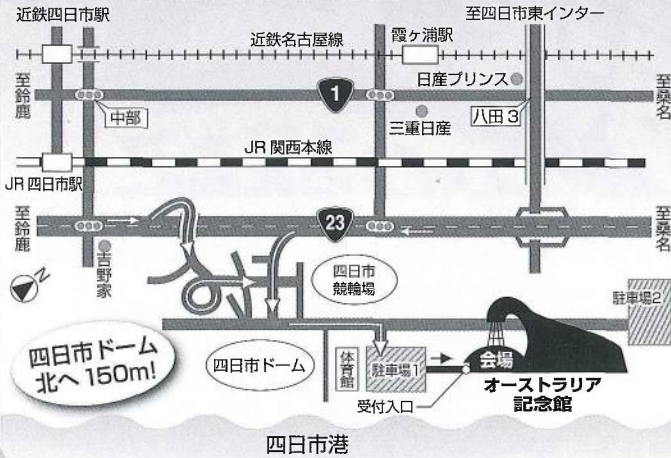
近鉄四日市駅

近鉄名古屋線

霞ヶ浦駅

至四日市東インター

至鈴鹿

1

日産プリンス

至桑名

中部

八田 3

三重日産

JR 関西本線

JR 四日市駅

至鈴鹿

23

至桑名

吉野家

四日市競輪場

N

駐車場2

四日市ドーム 北へ 150m!

四日市ドーム

体育館

駐車場1

会場

オーストラリア記念館

受付入口

四日市港